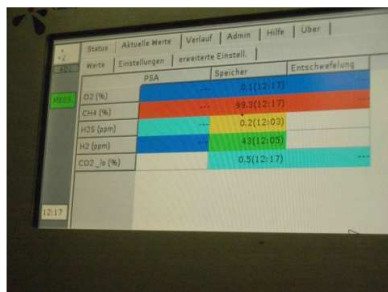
Status | Aktuelle Werte | Verlauf | Admin | Hilfe | Über

Werte | Einstellungen | erweiterte Einstell.

| | PSA | Speicher | Entschwefelung |
|---|---|---|---|
| O2 (%) | --- | 0.1(12:17) | |
| CH4 (%) | | 99.3(12:17) | |
| H2S (ppm) | | 0.2(12:03) | |
| H2 (ppm) | | 43(12:05) | |
| CO2_ir (%) | | 0.5(12:17) | --- |

12:17